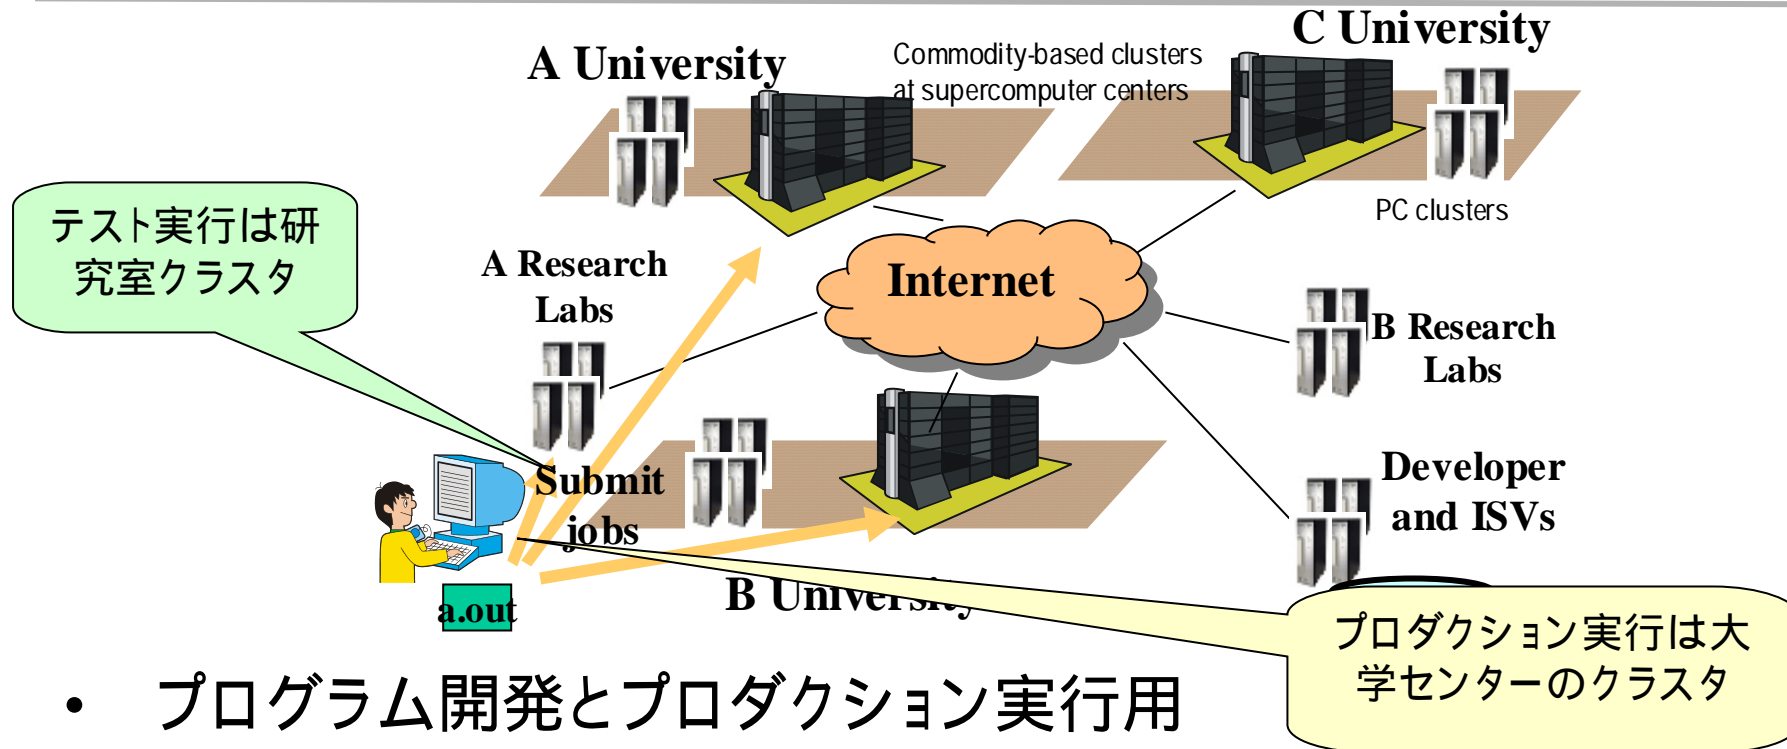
A University

Commodity-based clusters at supercomputer centers

C University

PC clusters

テスト実行は研究室クラスタ

A Research Labs

Internet

B Research Labs

Submit jobs

Developer and ISVs

a.out

B University

プロダクション実行は大学センターのクラスタ

• プログラム開発とプロダクション実行用